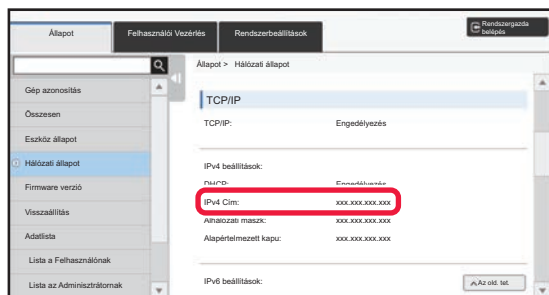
Állapot | Felhasználói Vezérlés | Rendszerbeállítások | Rendszergazda belépés

Gép azonosítás
Összesen
Eszköz állapot
Hálózati állapot
Firmware verzió
Visszaállítás
Adatlista
Lista a Felhasználónak
Lista az Adminisztrátornak

Állapot > Hálózati állapot

TCP/IP

TCP/IP: Engedélyezés

IPv4 beállítások:
DHCP: Engedélyezés
IPv4 Cím: xxx.xxx.xxx.xxx
Alhálózati maszk: xxx.xxx.xxx.xxx
Alapértelmezett kapu: xxx.xxx.xxx.xxx

IPv6 beállítások:

Az old. tet.